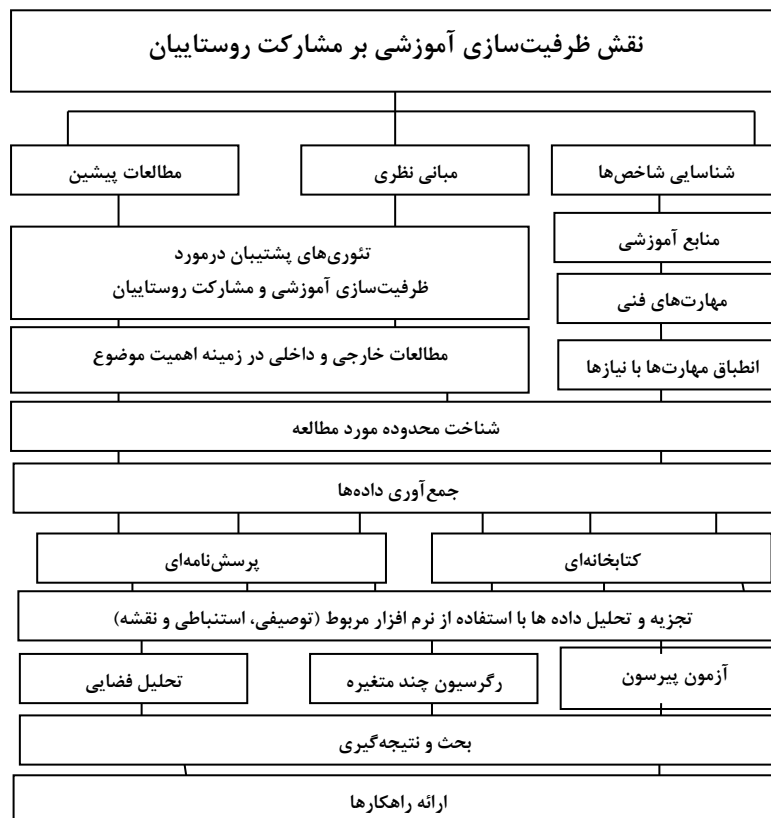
نقش ظرفیت‌سازی آموزشی بر مشارکت روستاییان

شناسایی شاخص‌ها

مبانی نظری

مطالعات پیشین

منابع آموزشی

مهارت‌های فنی

انطباق مهارت‌ها با نیازها

تئوری‌های پشتیبان درمورد ظرفیت‌سازی آموزشی و مشارکت روستاییان

مطالعات خارجی و داخلی در زمینه اهمیت موضوع

شناخت محدوده مورد مطالعه

جمع‌آوری داده‌ها

کتابخانه‌ای

پرسش‌نامه‌ای

تجزیه و تحلیل داده ها با استفاده از نرم افزار مربوط (توصیفی، استنباطی و نقشه)

آزمون پیرسون

رگرسیون چند متغیره

تحلیل فضایی

بحث و نتیجه‌گیری

ارائه راهکارها